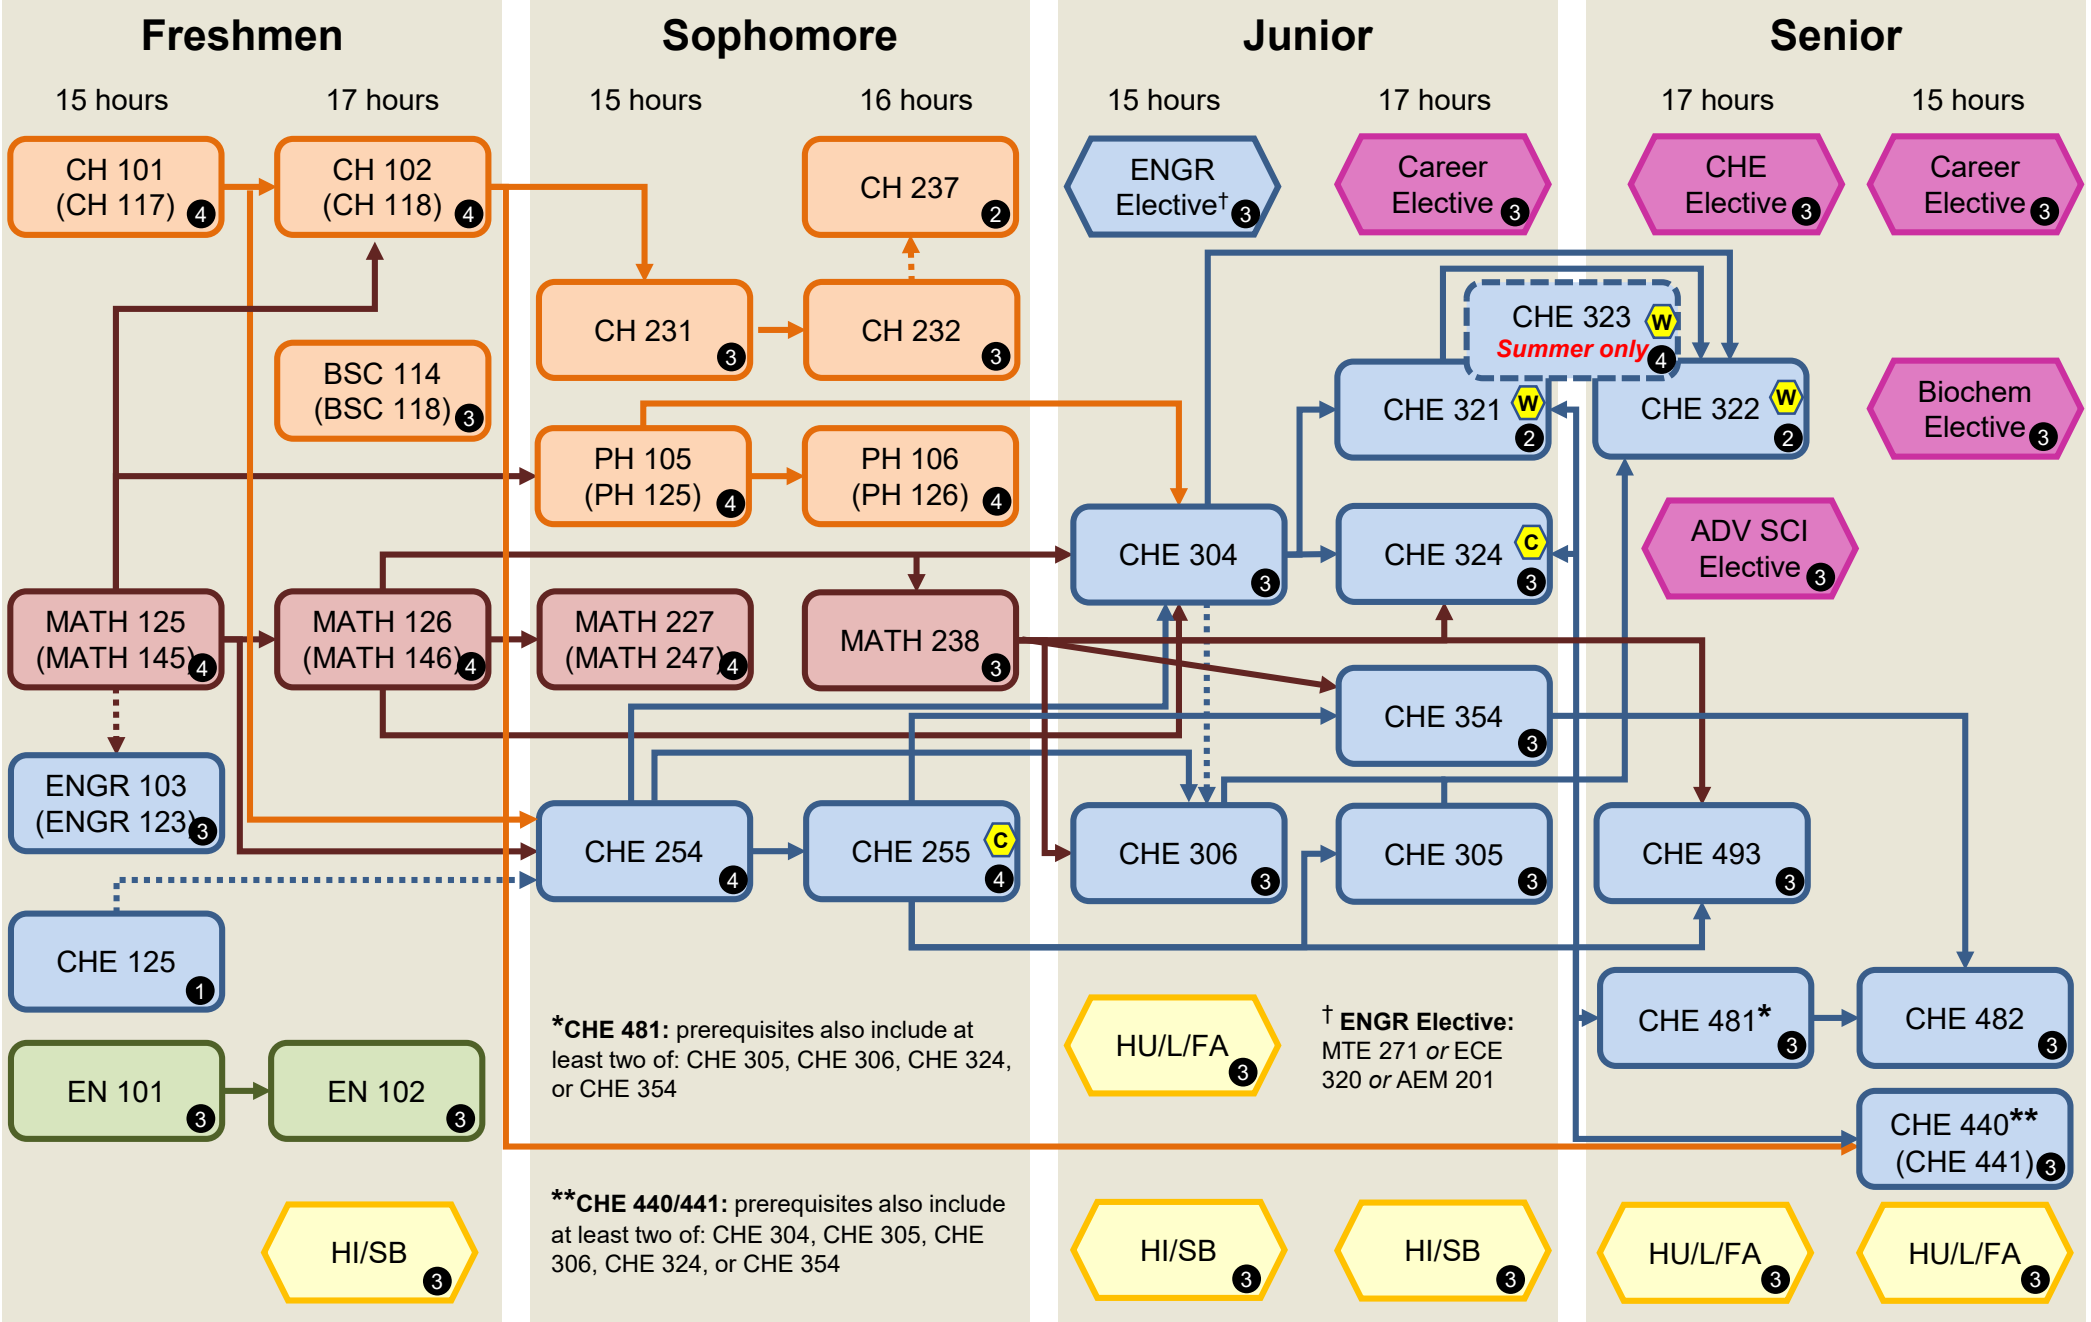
Freshmen

15 hours

17 hours

CH 101 (CH 117) 4

CH 102 (CH 118) 4

BSC 114 (BSC 118) 3

MATH 125 (MATH 145) 4

MATH 126 (MATH 146) 4

ENGR 103 (ENGR 123) 3

CHE 125 1

EN 101 3

EN 102 3

HI/SB 3

Sophomore

15 hours

16 hours

CH 237 2

CH 231 3

CH 232 3

PH 105 (PH 125) 4

PH 106 (PH 126) 4

MATH 227 (MATH 247) 4

MATH 238 3

CHE 254 4

CHE 255 C 4

*CHE 481: prerequisites also include at least two of: CHE 305, CHE 306, CHE 324, or CHE 354

**CHE 440/441: prerequisites also include at least two of: CHE 304, CHE 305, CHE 306, CHE 324, or CHE 354

Junior

15 hours

17 hours

ENGR Elective† 3

Career Elective 3

CHE 323 W Summer only 4

CHE 321 W 2

CHE 304 3

CHE 324 C 3

CHE 354 3

CHE 306 3

CHE 305 3

HU/L/FA 3

† ENGR Elective: MTE 271 or ECE 320 or AEM 201

HI/SB 3

HI/SB 3

Senior

17 hours

15 hours

CHE Elective 3

Career Elective 3

CHE 322 W 2

Biochem Elective 3

ADV SCI Elective 3

CHE 493 3

CHE 481* 3

CHE 482 3

CHE 440** (CHE 441) 3

HU/L/FA 3

HU/L/FA 3